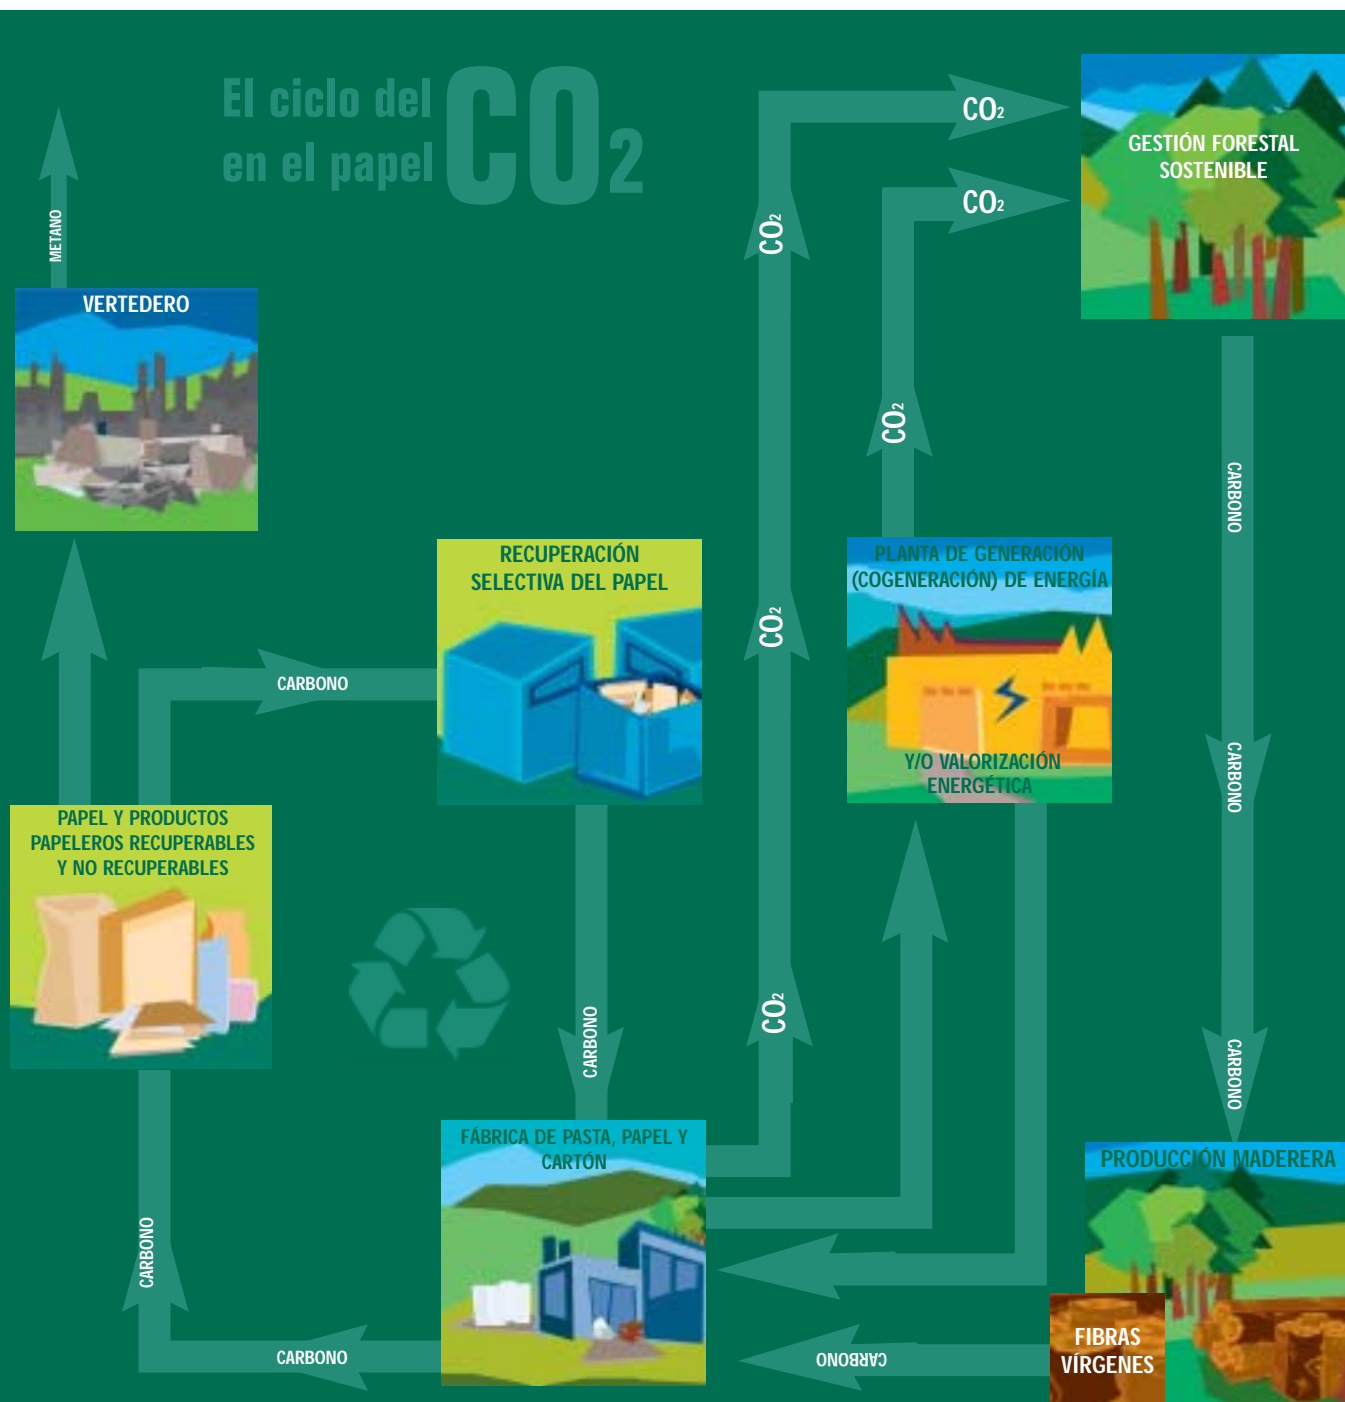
El ciclo del en el papel $CO_2$

$CO_2$

$CO_2$

GESTIÓN FORESTAL SOSTENIBLE

METANO

VERTEDERO

$CO_2$

$CO_2$

CARBONO

RECUPERACIÓN SELECTIVA DEL PAPEL

PLANTA DE GENERACIÓN (COGENERACIÓN) DE ENERGÍA

$CO_2$

CARBONO

Y/O VALORIZACIÓN ENERGÉTICA

CARBONO

PAPEL Y PRODUCTOS PAPELEROS RECUPERABLES Y NO RECUPERABLES

CARBONO

$CO_2$

CARBONO

FÁBRICA DE PASTA, PAPEL Y CARTÓN

PRODUCCIÓN MADERERA

CARBONO

CARBONO

CARBONO

FIBRAS VÍRGENES